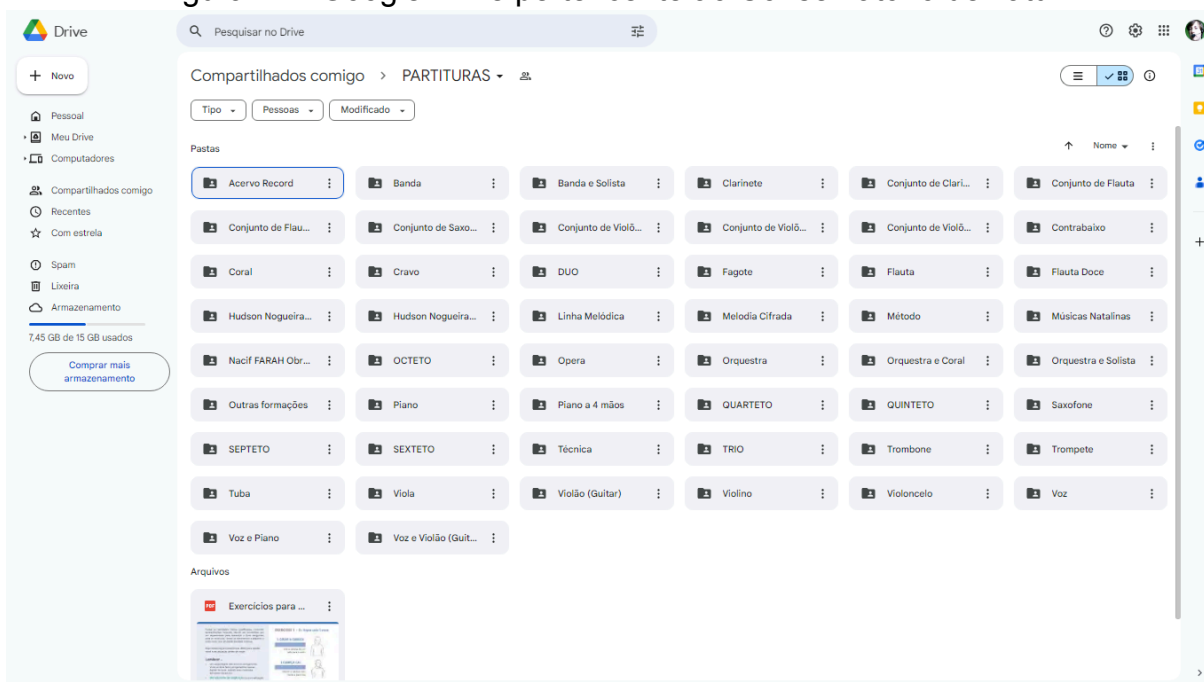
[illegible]

Drive

Pesquisar no Drive

Novo

Pessoal
Meu Drive
Computadores

Compartilhados comigo
Recentes
Com estrela

Spam
Lixeira
Armazenamento

7,45 GB de 15 GB usados

Comprar mais armazenamento

Compartilhados comigo > PARTITURAS

Tipo
Pessoas
Modificado

Pastas

Nome

| | | | | | |
|---|---|---|---|---|---|
| Acervo Record | Banda | Banda e Solista | Clarinete | Conjunto de Clari... | Conjunto de Flauta |
| Conjunto de Flau... | Conjunto de Saxo... | Conjunto de Violõ... | Conjunto de Violõ... | Conjunto de Violõ... | Contrabaixo |
| Coral | Cravo | DUO | Fagote | Flauta | Flauta Doce |
| Hudson Nogueira... | Hudson Nogueira... | Linha Melódica | Melodia Cifrada | Método | Músicas Natalinas |
| Nacif FARAH Obr... | OCTETO | Opera | Orquestra | Orquestra e Coral | Orquestra e Solista |
| Outras formações | Piano | Piano a 4 mãos | QUARTETO | QUINTETO | Saxofone |
| SEPTETO | SEXTETO | Técnica | TRIO | Trombone | Trompete |
| Tuba | Viola | Violão (Guitar) | Violino | Violoncelo | Voz |
| Voz e Piano | Voz e Violão (Guit... | | | | |

Arquivos

PDF Exercícios para ...